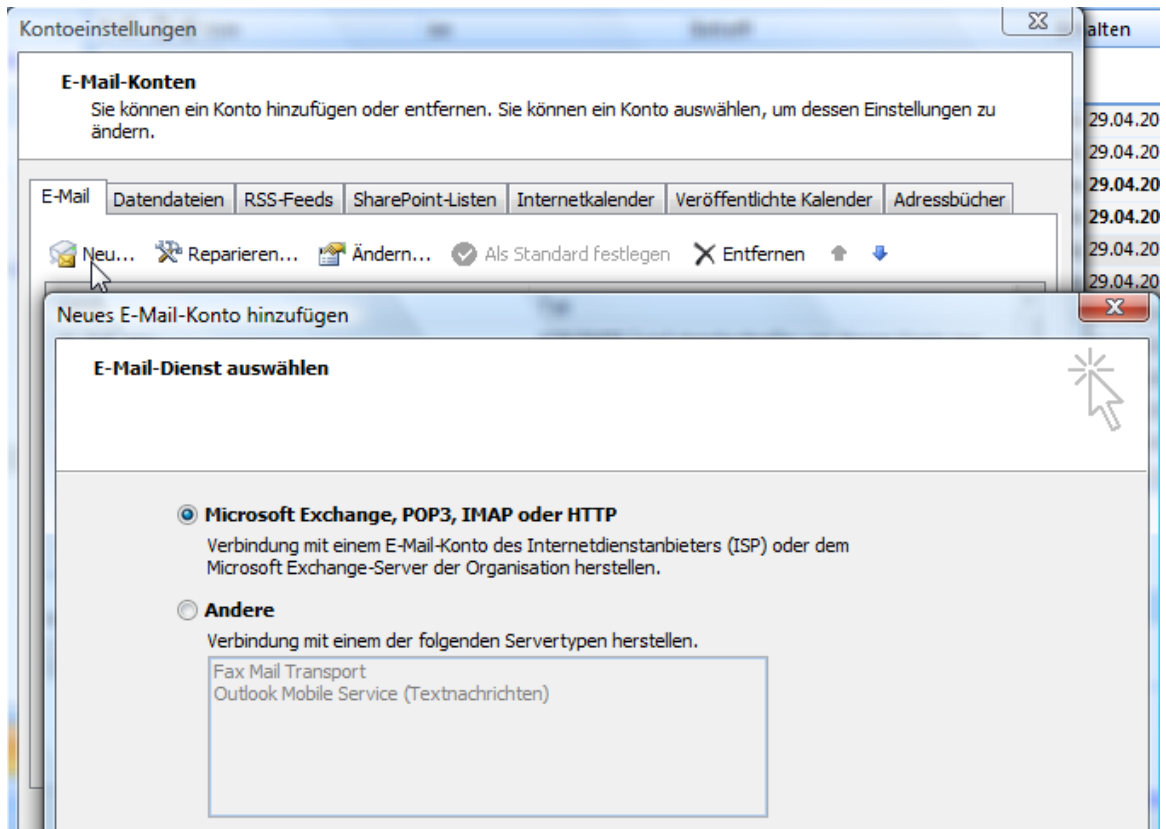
Kontoeinstellungen

alten

E-Mail-Konten

Sie können ein Konto hinzufügen oder entfernen. Sie können ein Konto auswählen, um dessen Einstellungen zu ändern.

29.04.20
29.04.20
29.04.20
29.04.20
29.04.20
29.04.20

E-Mail | Datendateien | RSS-Feeds | SharePoint-Listen | Internetkalender | Veröffentlichte Kalender | Adressbücher

Neu... Reparieren... Ändern... Als Standard festlegen Entfernen

Neues E-Mail-Konto hinzufügen

E-Mail-Dienst auswählen

Microsoft Exchange, POP3, IMAP oder HTTP

Verbindung mit einem E-Mail-Konto des Internetdienstanbieters (ISP) oder dem Microsoft Exchange-Server der Organisation herstellen.

Andere

Verbindung mit einem der folgenden Servertypen herstellen.

Fax Mail Transport
Outlook Mobile Service (Textnachrichten)